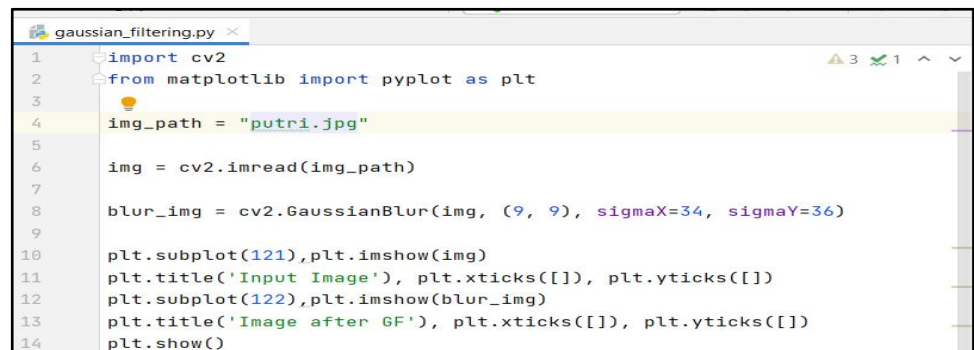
gaussian_filtering.py ×

1 import cv2
2 from matplotlib import pyplot as plt
3
4 img_path = "putri.jpg"
5
6 img = cv2.imread(img_path)
7
8 blur_img = cv2.GaussianBlur(img, (9, 9), sigmaX=34, sigmaY=36)
9
10 plt.subplot(121),plt.imshow(img)
11 plt.title('Input Image'), plt.xticks([]), plt.yticks([])
12 plt.subplot(122),plt.imshow(blur_img)
13 plt.title('Image after GF'), plt.xticks([]), plt.yticks([])
14 plt.show()

▲3 ✔1 ^ ˅